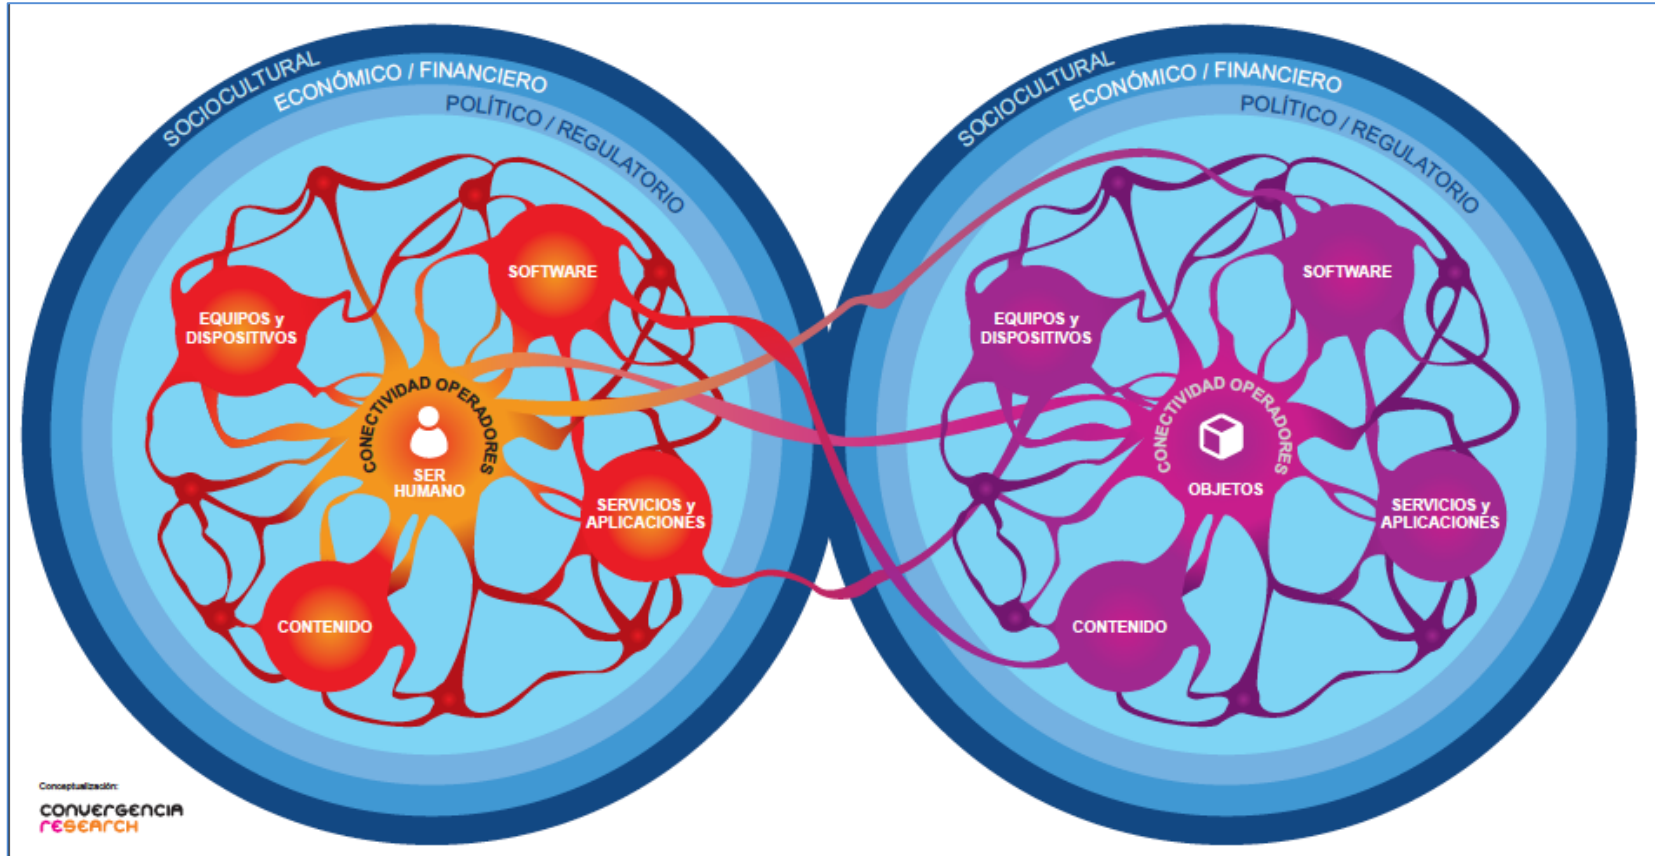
SOCIOCULTURAL
ECONÓMICO / FINANCIERO
POLÍTICO / REGULATORIO

EQUIPOS y DISPOSITIVOS
SOFTWARE
CONECTIVIDAD OPERADORES
SER HUMANO
SERVICIOS y APLICACIONES
CONTENIDO

SOCIOCULTURAL
ECONÓMICO / FINANCIERO
POLÍTICO / REGULATORIO

EQUIPOS y DISPOSITIVOS
SOFTWARE
CONECTIVIDAD OPERADORES
OBJETOS
SERVICIOS y APLICACIONES
CONTENIDO

Conceptualización:
convergencia research